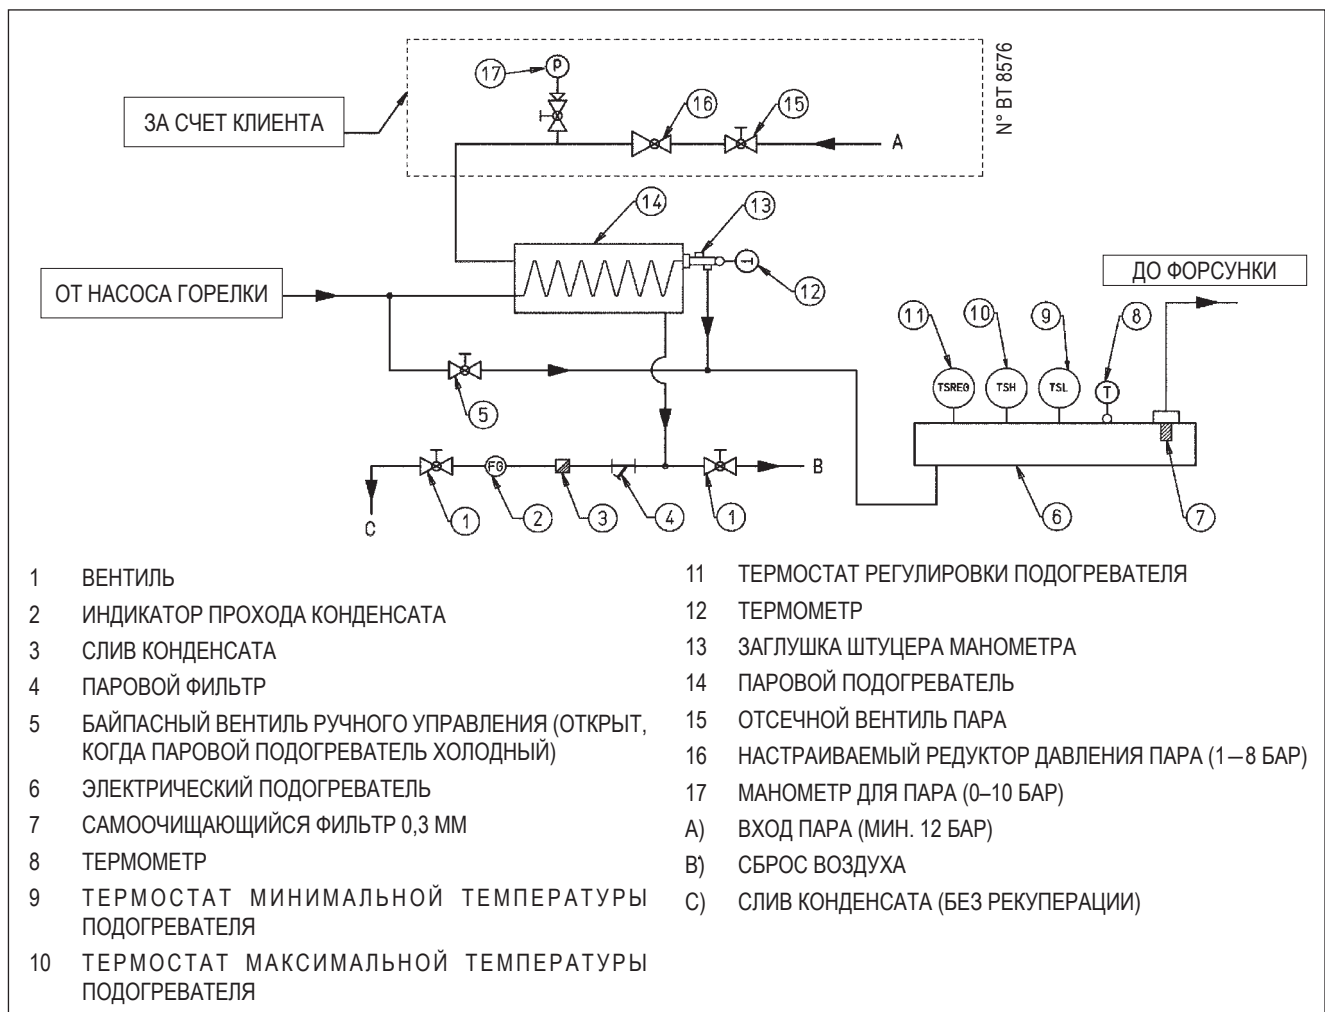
ЗА СЧЕТ КЛИЕНТА

17 P 16 15 A

N° BT 8576

14 13

ОТ НАСОСА ГОРЕЛКИ

12

ДО ФОРСУНКИ

11 10 9 8

TSREG TSH TSL T

5

FG

C 1 2 3 4 1 B

6 7

1 ВЕНТИЛЬ

2 ИНДИКАТОР ПРОХОДА КОНДЕНСАТА

3 СЛИВ КОНДЕНСАТА

4 ПАРОВОЙ ФИЛЬТР

5 БАЙПАСНЫЙ ВЕНТИЛЬ РУЧНОГО УПРАВЛЕНИЯ (ОТКРЫТ, КОГДА ПАРОВОЙ ПОДОГРЕВАТЕЛЬ ХОЛОДНЫЙ)

6 ЭЛЕКТРИЧЕСКИЙ ПОДОГРЕВАТЕЛЬ

7 САМООЧИЩАЮЩИЙСЯ ФИЛЬТР 0,3 ММ

8 ТЕРМОМЕТР

9 ТЕРМОСТАТ МИНИМАЛЬНОЙ ТЕМПЕРАТУРЫ ПОДОГРЕВАТЕЛЯ

10 ТЕРМОСТАТ МАКСИМАЛЬНОЙ ТЕМПЕРАТУРЫ ПОДОГРЕВАТЕЛЯ

11 ТЕРМОСТАТ РЕГУЛИРОВКИ ПОДОГРЕВАТЕЛЯ

12 ТЕРМОМЕТР

13 ЗАГЛУШКА ШТУЦЕРА МАНОМЕТРА

14 ПАРОВОЙ ПОДОГРЕВАТЕЛЬ

15 ОТСЕЧНОЙ ВЕНТИЛЬ ПАРА

16 НАСТРАИВАЕМЫЙ РЕДУКТОР ДАВЛЕНИЯ ПАРА (1—8 БАР)

17 МАНОМЕТР ДЛЯ ПАРА (0–10 БАР)

A) ВХОД ПАРА (МИН. 12 БАР)

B) СБРОС ВОЗДУХА

C) СЛИВ КОНДЕНСАТА (БЕЗ РЕКУПЕРАЦИИ)